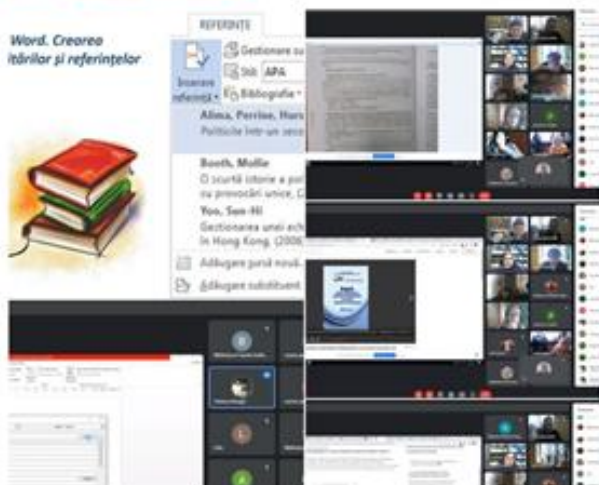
Word. Crearea
itărilor și referințelor

REFERINȚE
Inserare referință
Gestionare su
Stil: APA
Bibliografie
Alima, Perrine, Hurs
Politicile într-un seco
Booth, Mollie
O scurtă istorie a pol
cu provocări unice, C
Yoo, Sun-Hi
Gestionarea unei ech
în Hong Kong. (2006)
Adăugare sursă nouă...
Adăugare substituent